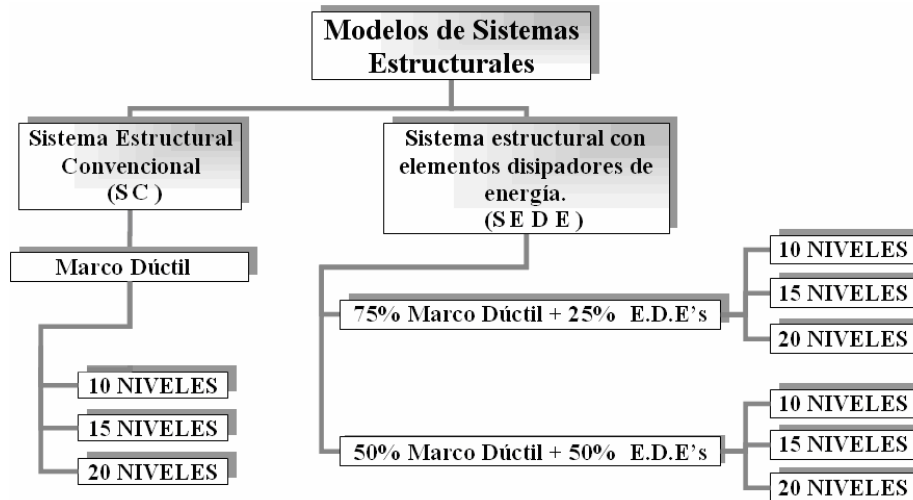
Modelos de Sistemas Estructurales

Sistema Estructural Convencional (S C )

Marco Dúctil

10 NIVELES

15 NIVELES

20 NIVELES

Sistema estructural con elementos disipadores de energía. (S E D E )

75% Marco Dúctil + 25% E.D.E's

10 NIVELES

15 NIVELES

20 NIVELES

50% Marco Dúctil + 50% E.D.E's

10 NIVELES

15 NIVELES

20 NIVELES